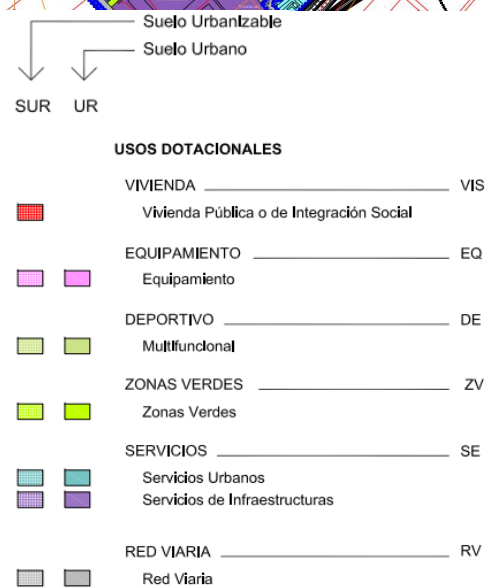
Suelo Urbanizable
Suelo Urbano

SUR UR

USOS DOTACIONALES

VIVIENDA VIS
Vivienda Pública o de Integración Social

EQUIPAMIENTO EQ
Equipamiento

DEPORTIVO DE
Multifuncional

ZONAS VERDES ZV
Zonas Verdes

SERVICIOS SE
Servicios Urbanos
Servicios de Infraestructuras

RED VIARIA RV
Red Viaria